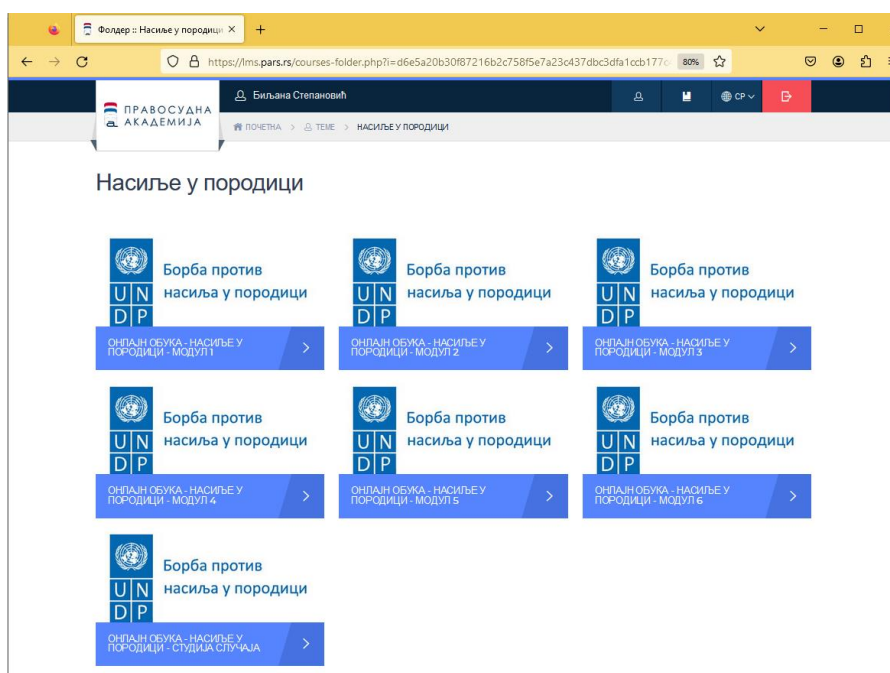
Фолдер :: Насиље у породици ×
+
https://lms.pars.rs/courses-folder.php?i=d6e5a20b30f87216b2c758f5e7a23c437dbc3dfa1ccb177c
80%

ПРАВОСУДНА АКАДЕМИЈА
Биљана Степановић
СР
ПОЧЕТНА > ТЕМЕ > НАСИЉЕ У ПОРОДИЦИ

Насиље у породици

U N D P
Борба против насиља у породици
ОНЛАЈН ОБУКА - НАСИЉЕ У ПОРОДИЦИ - МОДУЛ 1

U N D P
Борба против насиља у породици
ОНЛАЈН ОБУКА - НАСИЉЕ У ПОРОДИЦИ - МОДУЛ 2

U N D P
Борба против насиља у породици
ОНЛАЈН ОБУКА - НАСИЉЕ У ПОРОДИЦИ - МОДУЛ 3

U N D P
Борба против насиља у породици
ОНЛАЈН ОБУКА - НАСИЉЕ У ПОРОДИЦИ - МОДУЛ 4

U N D P
Борба против насиља у породици
ОНЛАЈН ОБУКА - НАСИЉЕ У ПОРОДИЦИ - МОДУЛ 5

U N D P
Борба против насиља у породици
ОНЛАЈН ОБУКА - НАСИЉЕ У ПОРОДИЦИ - МОДУЛ 6

U N D P
Борба против насиља у породици
ОНЛАЈН ОБУКА - НАСИЉЕ У ПОРОДИЦИ - СТУДИЈА СЛУЧАЈА